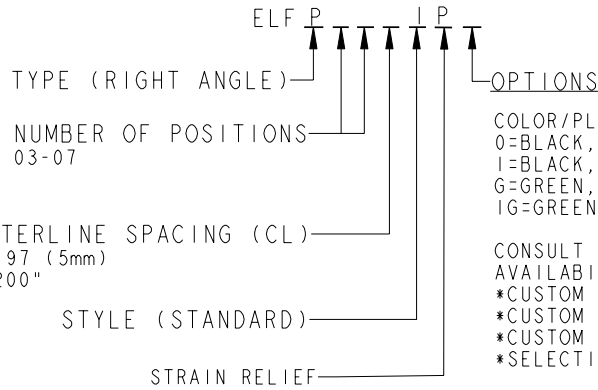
ELF P _ _ _ I P _

TYPE (RIGHT ANGLE)

NUMBER OF POSITIONS
03-07

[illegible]TERLINE SPACING (CL)
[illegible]97 (5mm)
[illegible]200"

STYLE (STANDARD)

STRAIN RELIEF

OPTIONS

COLOR/PL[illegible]
0=BLACK, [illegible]
I=BLACK, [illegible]
G=GREEN, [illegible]
IG=GREEN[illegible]

CONSULT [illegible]
AVAILABI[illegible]
*CUSTOM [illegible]
*CUSTOM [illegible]
*CUSTOM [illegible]
*SELECTI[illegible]